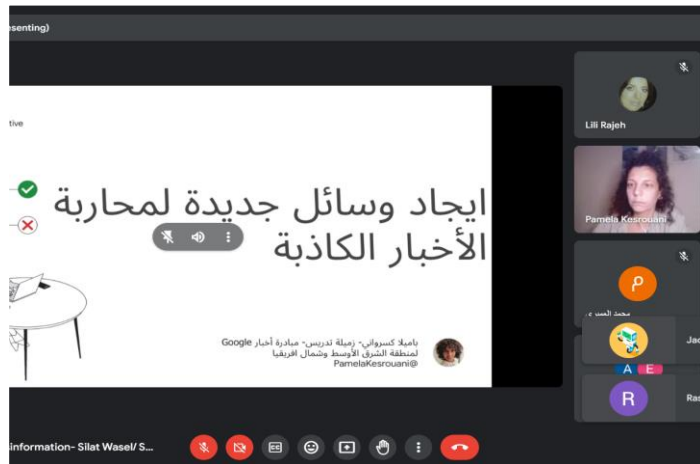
esenting)

tive

ايجاد وسائل جديدة لمحاربة الأخبار الكاذبة

باميلا كسرواني- زميلة تدريس- مبادرة أخبار Google لمنطقة الشرق الأوسط وشمال افريقيا
@PamelaKesrouani

Lili Rajeh

Pamela Kesrouani

P

محمد العس ع

Jac

A E

R

Ra

information- Silat Wasel/ S...